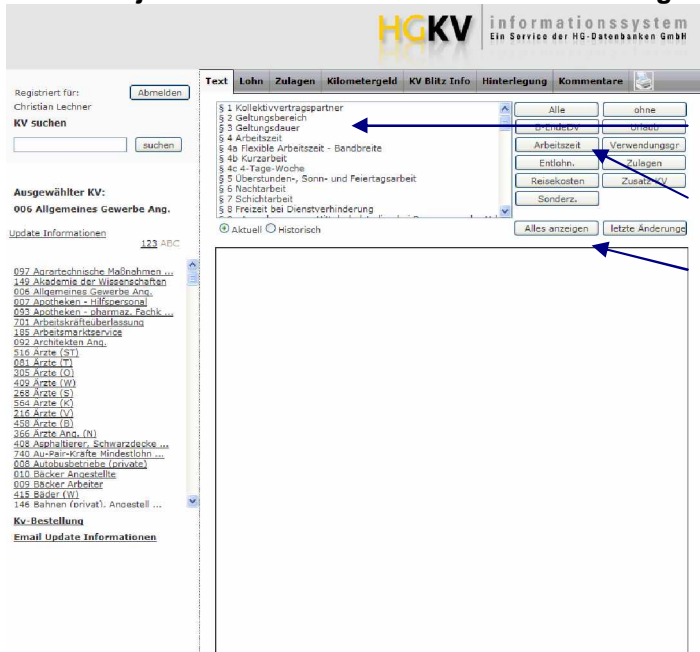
HGKV informationssystem
Ein Service der HG-Datenbanken GmbH

Registriert für: Abmelden
Christian Lechner
KV suchen
suchen

Ausgewählter KV:
006 Allgemeines Gewerbe Ang.

Update Informationen
123 ABC

097 Agrartechnische Maßnahmen ...
149 Akademie der Wissenschaften
006 Allgemeines Gewerbe Ang.
007 Apotheken - Hilfspersonal
093 Apotheken - pharmaz. Fachk ...
701 Arbeitskräfteüberlassung
185 Arbeitsmarktservice
092 Architekten Ang.
516 Ärzte (ST)
081 Ärzte (T)
305 Ärzte (O)
409 Ärzte (W)
268 Ärzte (S)
564 Ärzte (K)
216 Ärzte (V)
458 Ärzte (B)
366 Ärzte Ang. (N)
408 Asphaltierer, Schwarzdecke ...
740 Au-Pair-Kräfte Mindestlohn ...
008 Autobusbetriebe (private)
010 Bäcker Angestellte
009 Bäcker Arbeiter
415 Bäder (W)
146 Bahnen (privat), Angestell ...

Kv-Bestellung
Email Update Informationen

Text | Lohn | Zulagen | Kilometergeld | KV Blitz Info | Hinterlegung | Kommentare

§ 1 Kollektivvertragspartner
§ 2 Geltungsbereich
§ 3 Geltungsdauer
§ 4 Arbeitszeit
§ 4a Flexible Arbeitszeit - Bandbreite
§ 4b Kurzarbeit
§ 4c 4-Tage-Woche
§ 5 Überstunden-, Sonn- und Feiertagsarbeit
§ 6 Nachtarbeit
§ 7 Schichtarbeit
§ 8 Freizeit bei Dienstverhinderung

Alle | ohne
B-EndeDV | Urlaub
Arbeitszeit | Verwendungsgr
Entlohn. | Zulagen
Reisekosten | Zusatz-KV
Sonderz.

Aktuell  Historisch
Alles anzeigen | letzte Änderunge